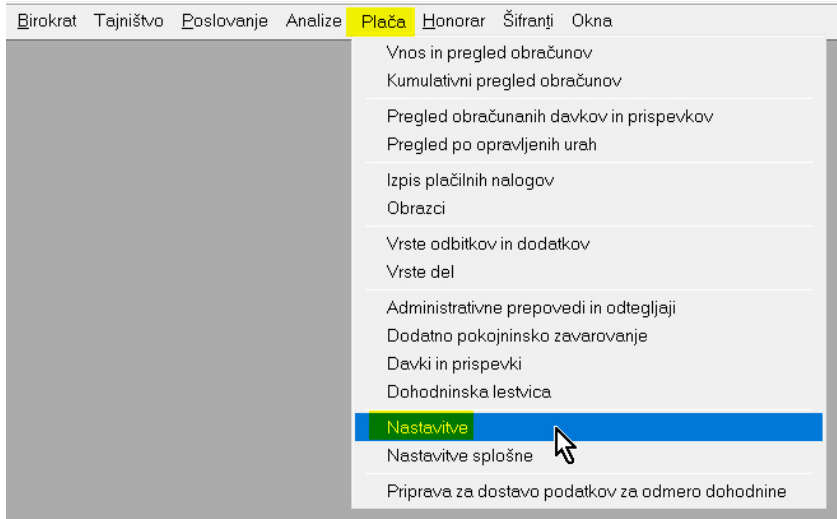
Birokrat Tajništvo Poslovanje Analize Plača Honorar Šifranti Okna

Vnos in pregled obračunov
Kumulativni pregled obračunov

Pregled obračunanih davkov in prispevkov
Pregled po opravljenih urah

Izpis plačilnih nalogov
Obrazci

Vrste odbitkov in dodatkov
Vrste del

Administrativne prepovedi in odtegljaji
Dodatno pokojninsko zavarovanje
Davki in prispevki
Dohodninska lestvica

Nastavitve
Nastavitve splošne

Priprava za dostavo podatkov za odmero dohodnine